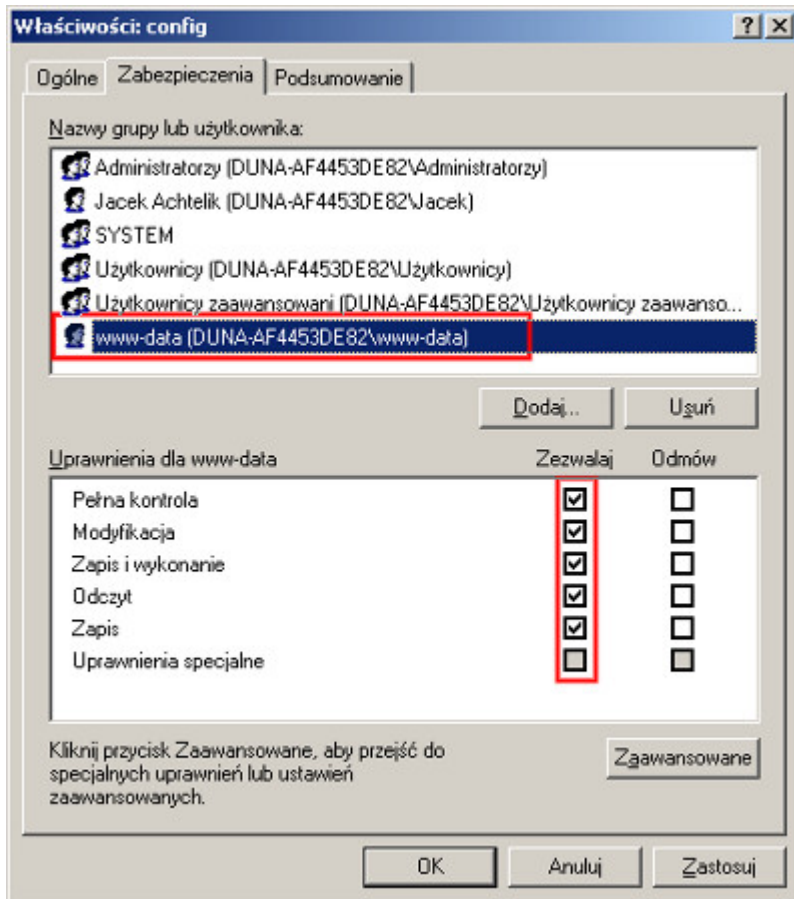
Właściwości: config

?

Ogólne | Zabezpieczenia | Podsumowanie

Nazwy grupy lub użytkownika:

Administratorzy (DUNA-AF4453DE82\Administratorzy)
Jacek Achtelik (DUNA-AF4453DE82\Jacek)
SYSTEM
Użytkownicy (DUNA-AF4453DE82\Użytkownicy)
Użytkownicy zaawansowani (DUNA-AF4453DE82\Użytkownicy zaawanso...
www-data (DUNA-AF4453DE82\www-data)

Dodaj... | Usuń

| Uprawnienia dla www-data | Zezwalaj | Odmów |
|---|---|---|
| Pełna kontrola | ☑ | ☐ |
| Modyfikacja | ☑ | ☐ |
| Zapis i wykonanie | ☑ | ☐ |
| Odczyt | ☑ | ☐ |
| Zapis | ☑ | ☐ |
| Uprawnienia specjalne | ☐ | ☐ |

Kliknij przycisk Zaawansowane, aby przejść do specjalnych uprawnień lub ustawień zaawansowanych.

Zaawansowane

OK | Anuluj | Zastosuj